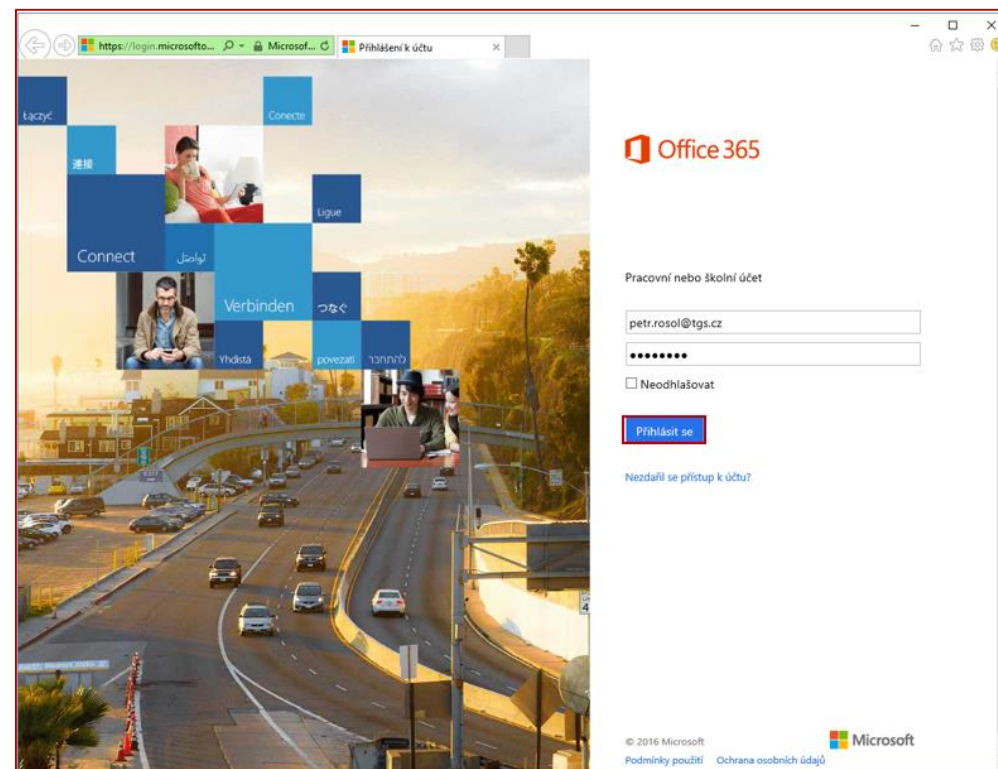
https://login.microsofto... Microsof... Přihlášení k účtu ×

Łączyć
連接
Conecte
Connect
تواصل
Ligue
Verbinden
つなぐ
Yhdistä
povezati
להתחבר

Office 365

Pracovní nebo školní účet

petr.rosol@tgs.cz
••••••••
Neodhlašovat

Přihlásit se

Nezdařil se přístup k účtu?

© 2016 Microsoft
Podmínky použití Ochrana osobních údajů
Microsoft